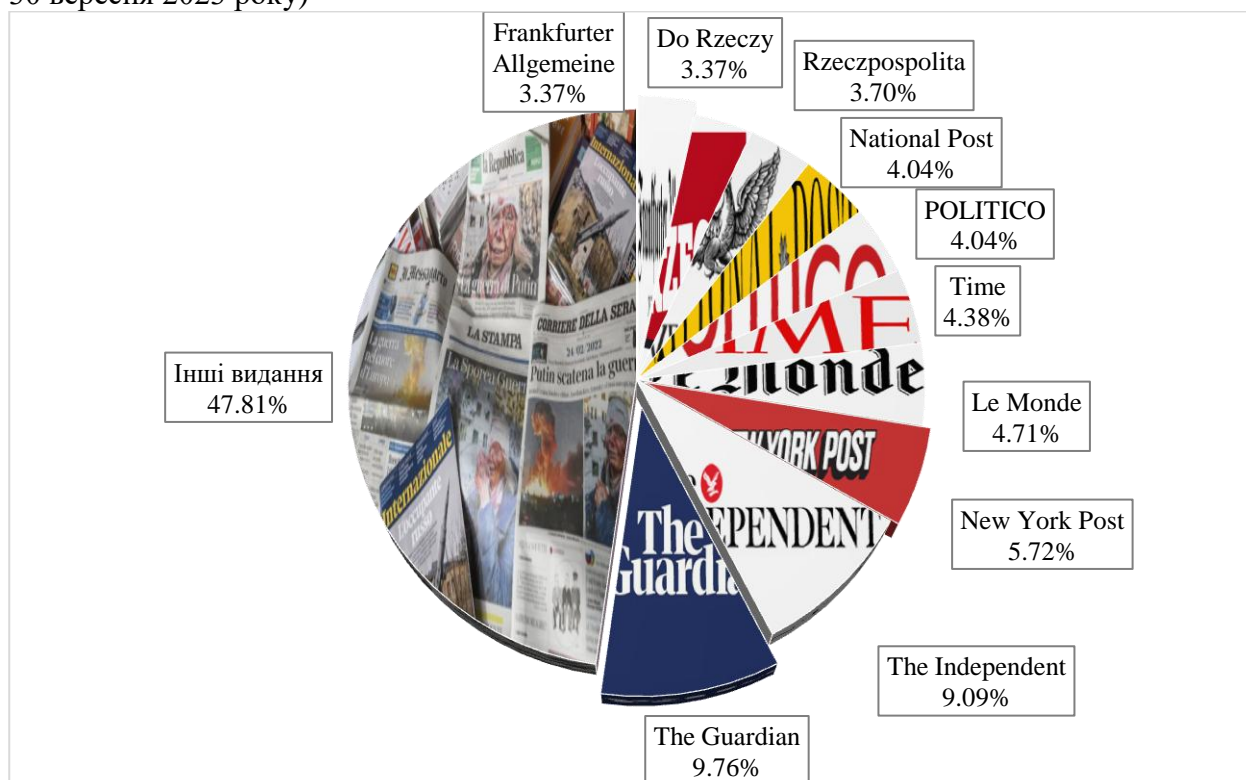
30 вересня 2023 року)

Frankfurter Allgemeine 3.37%

Do Rzeczy 3.37%

Rzeczpospolita 3.70%

National Post 4.04%

POLITICO 4.04%

Time 4.38%

Le Monde 4.71%

New York Post 5.72%

The Independent 9.09%

The Guardian 9.76%

Інші видання 47.81%

la Repubblica

Internazionale

Il Messaggero

LA STAMPA

CORRIERE DELLA SERA

24 02 2022

Putin scatena la guer

La Sporca Guer

Internazionale

POLITICO

TIME

Le Monde

NEW YORK POST

The INDEPENDENT

The Guardian